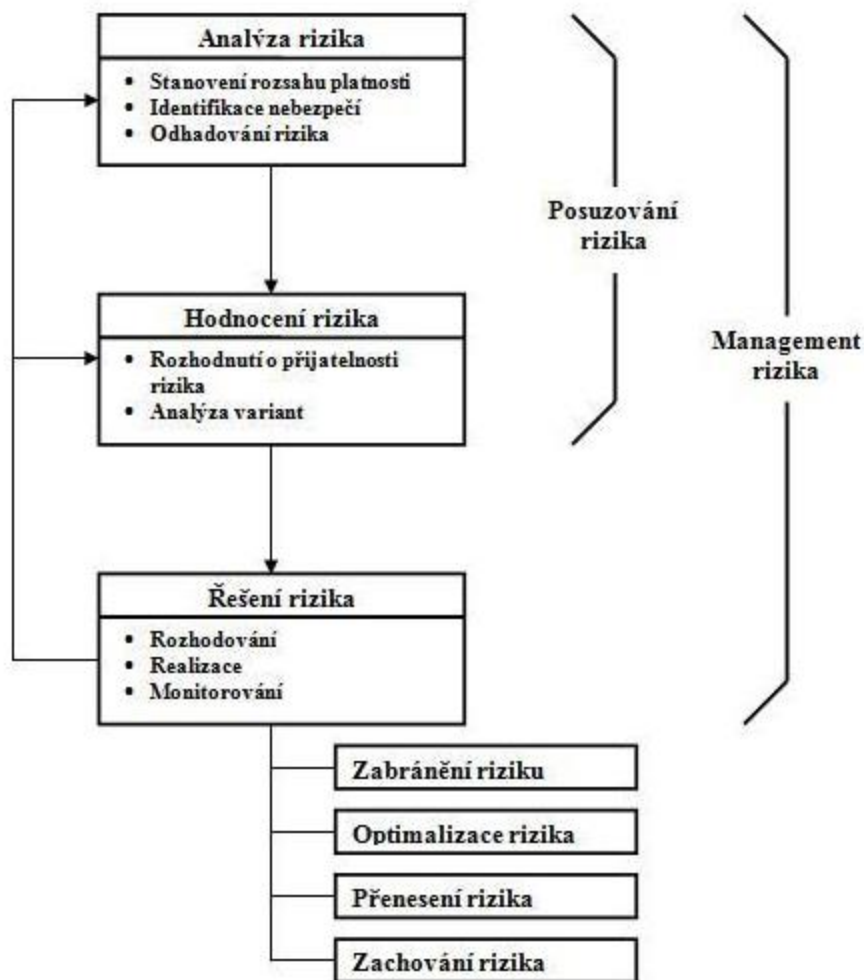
Analýza rizika

• Stanovení rozsahu platnosti
• Identifikace nebezpečí
• Odhadování rizika

Posuzování rizika

Management rizika

Hodnocení rizika

• Rozhodnutí o přijatelnosti rizika
• Analýza variant

Řešení rizika

• Rozhodování
• Realizace
• Monitorování

Zabránění riziku

Optimalizace rizika

Přenesení rizika

Zachování rizika